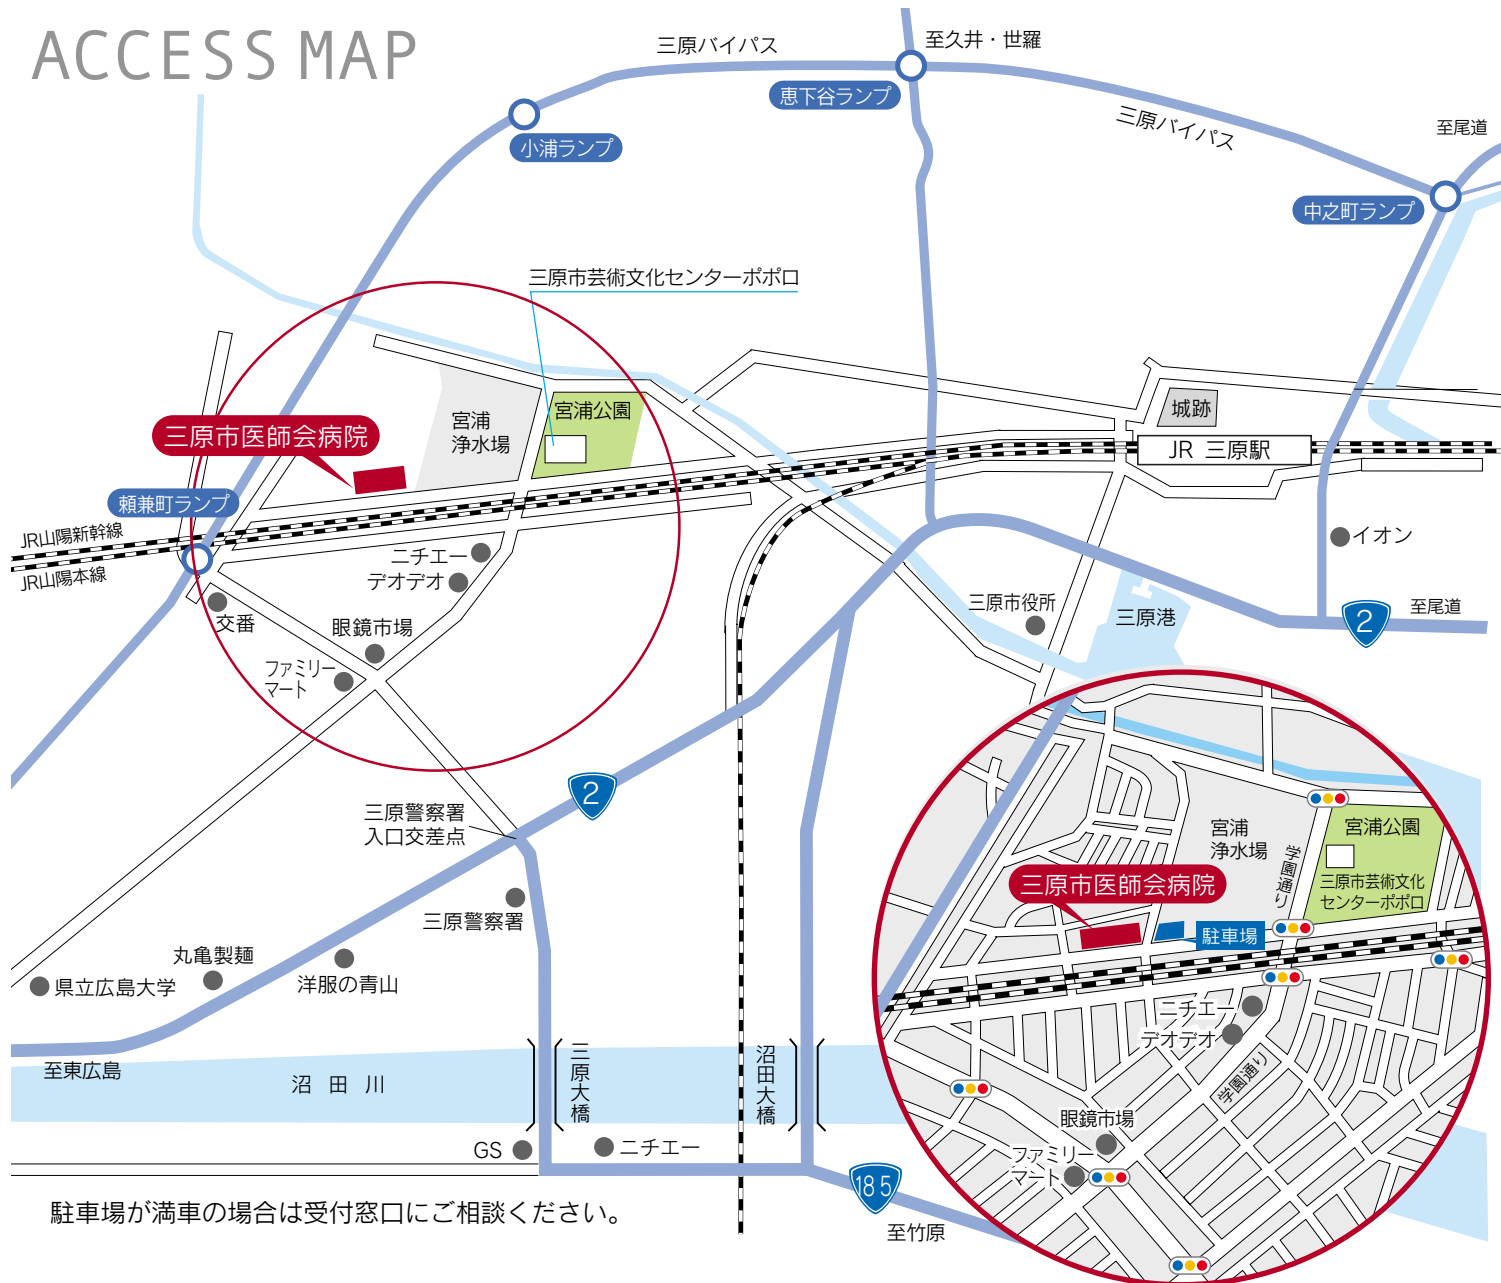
ACCESS MAP

三原バイパス
至久井・世羅
恵下谷ランプ
小浦ランプ
三原バイパス
至尾道
中之町ランプ

三原市芸術文化センターポポロ
宮浦浄水場
宮浦公園
城跡
JR 三原駅
三原市医師会病院
頼兼町ランプ
JR山陽新幹線
JR山陽本線
ニチエー
デオデオ
交番
眼鏡市場
ファミリーマート
イオン
三原市役所
三原港
2
至尾道
2
三原警察署入口交差点
三原警察署
丸亀製麺
洋服の青山
県立広島大学
至東広島
沼 田 川
三原大橋
沼田大橋
GS
ニチエー
185
至竹原

宮浦浄水場
学園通り
宮浦公園
三原市芸術文化センターポポロ
三原市医師会病院
駐車場
ニチエー
デオデオ
学園通り
眼鏡市場
ファミリーマート

駐車場が満車の場合は受付窓口にご相談ください。